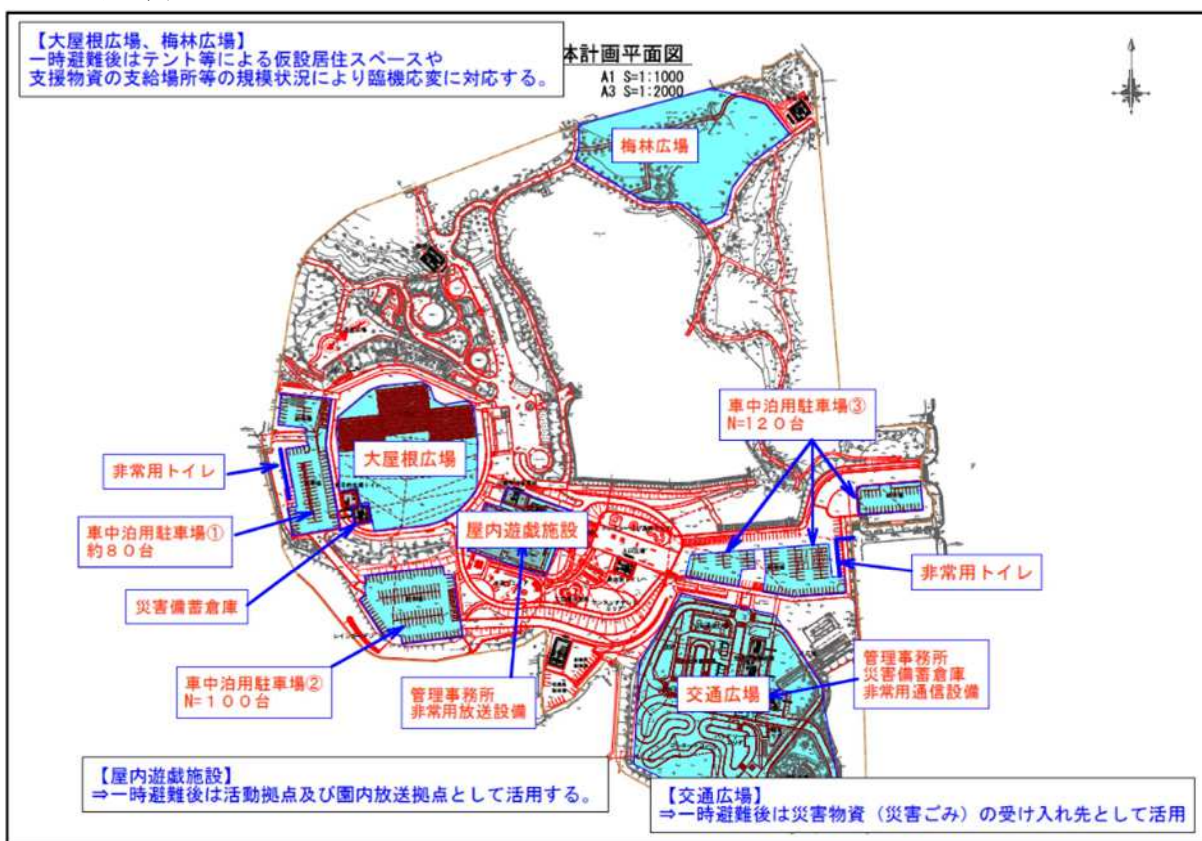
【大屋根広場、梅林広場】
一時避難後はテント等による仮設居住スペースや支援物資の支給場所等の規模状況により臨機応変に対応する。

本計画平面図
A1 S=1:1000
A3 S=1:2000

梅林広場

大屋根広場

非常用トイレ

車中泊用駐車場①
約８０台

災害備蓄倉庫

屋内遊戯施設

車中泊用駐車場③
N=１２０台

非常用トイレ

車中泊用駐車場②
N=１００台

管理事務所
非常用放送設備

交通広場

管理事務所
災害備蓄倉庫
非常用通信設備

【屋内遊戯施設】
⇒一時避難後は活動拠点及び園内放送拠点として活用する。

【交通広場】
⇒一時避難後は災害物資（災害ごみ）の受け入れ先として活用